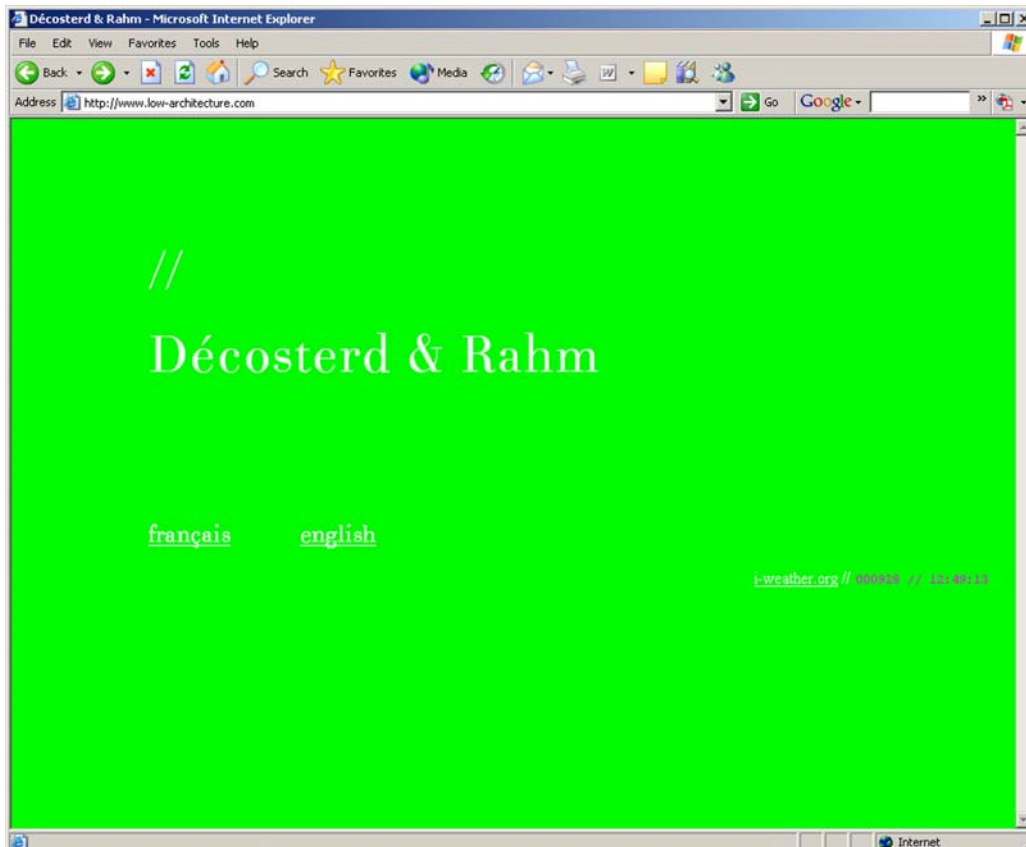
Décosterd & Rahm - Microsoft Internet Explorer

File Edit View Favorites Tools Help

Back Search Favorites Media

Address http://www.low-architecture.com

Go Google

//

Décosterd & Rahm

français english

i-weather.org // 000928 // 12:49:13

Internet